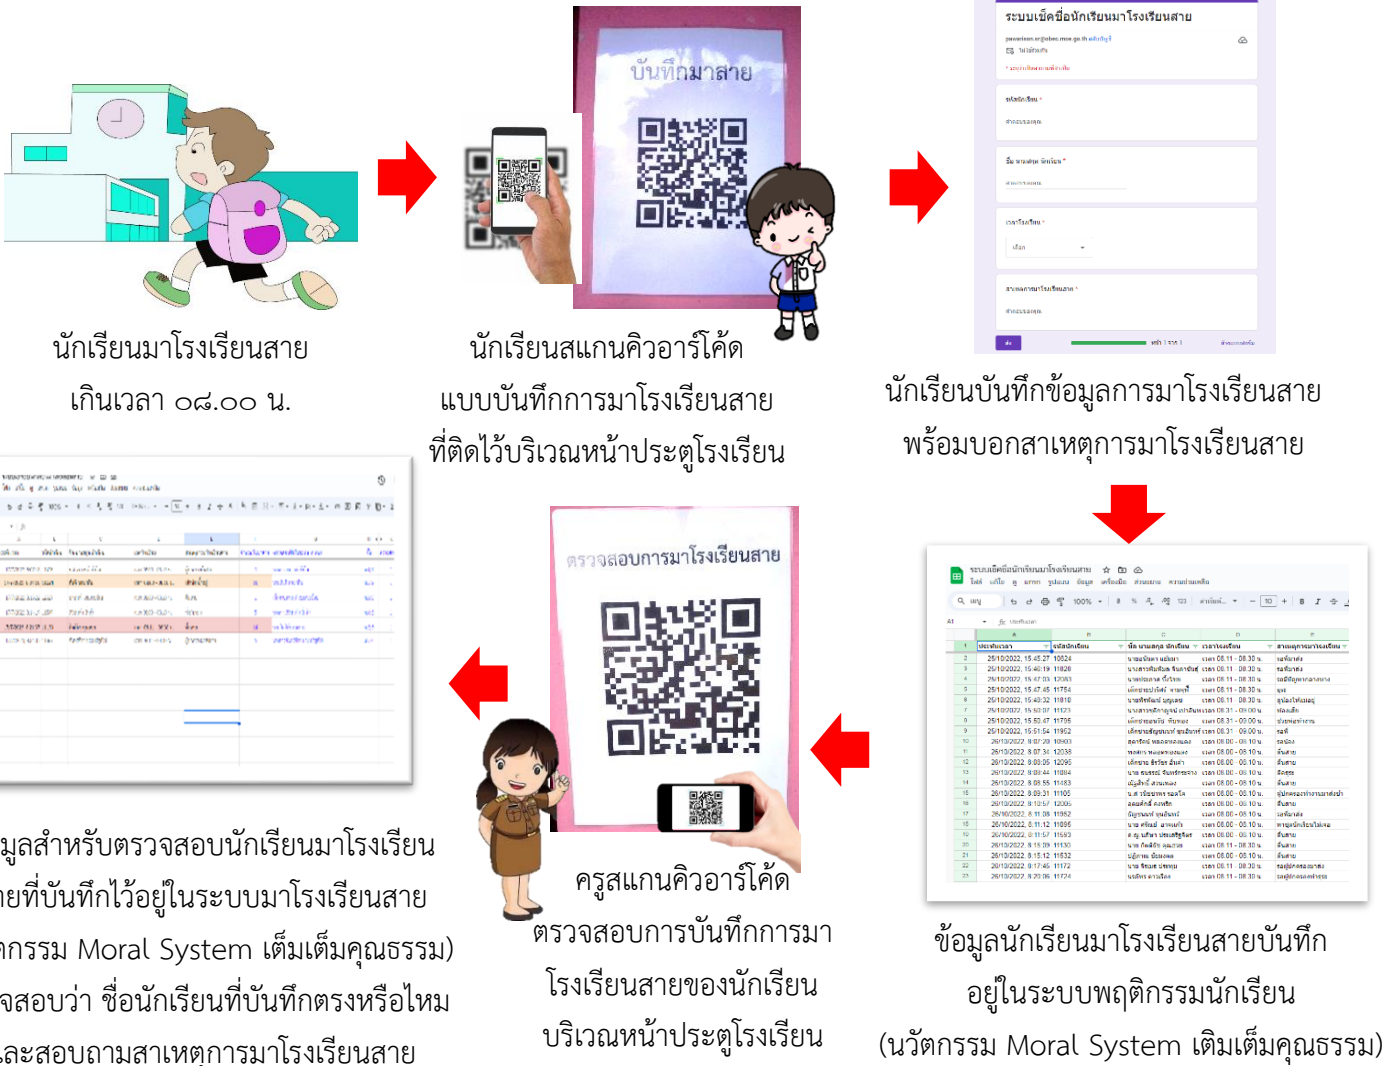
นักเรียนมาโรงเรียนสาย เกินเวลา ๐๘.๐๐ น.

บันทึกมาสาย

นักเรียนสแกนคิวอาร์โค้ด แบบบันทึกการมาโรงเรียนสาย ที่ติดไว้บริเวณหน้าประตูโรงเรียน

ระบบเช็คชื่อนักเรียนมาโรงเรียนสาย

นักเรียนบันทึกข้อมูลการมาโรงเรียนสาย พร้อมบอกสาเหตุการมาโรงเรียนสาย

ระบบเช็คชื่อนักเรียนมาโรงเรียนสาย

ข้อมูลนักเรียนมาโรงเรียนสายบันทึก อยู่ในระบบพฤติกรรมนักเรียน (นวัตกรรม Moral System เติมเต็มคุณธรรม)

ตรวจสอบการมาโรงเรียนสาย

ครูสแกนคิวอาร์โค้ด ตรวจสอบการบันทึกการมาโรงเรียนสายของนักเรียน บริเวณหน้าประตูโรงเรียน

มูลสำหรับตรวจสอบนักเรียนมาโรงเรียน ยที่บันทึกไว้อยู่ในระบบมาโรงเรียนสาย กรรม Moral System เติมเต็มคุณธรรม) จสอบว่า ชื่อนักเรียนที่บันทึกตรงหรือไหม ละสอบถามสาเหตุการมาโรงเรียนสาย